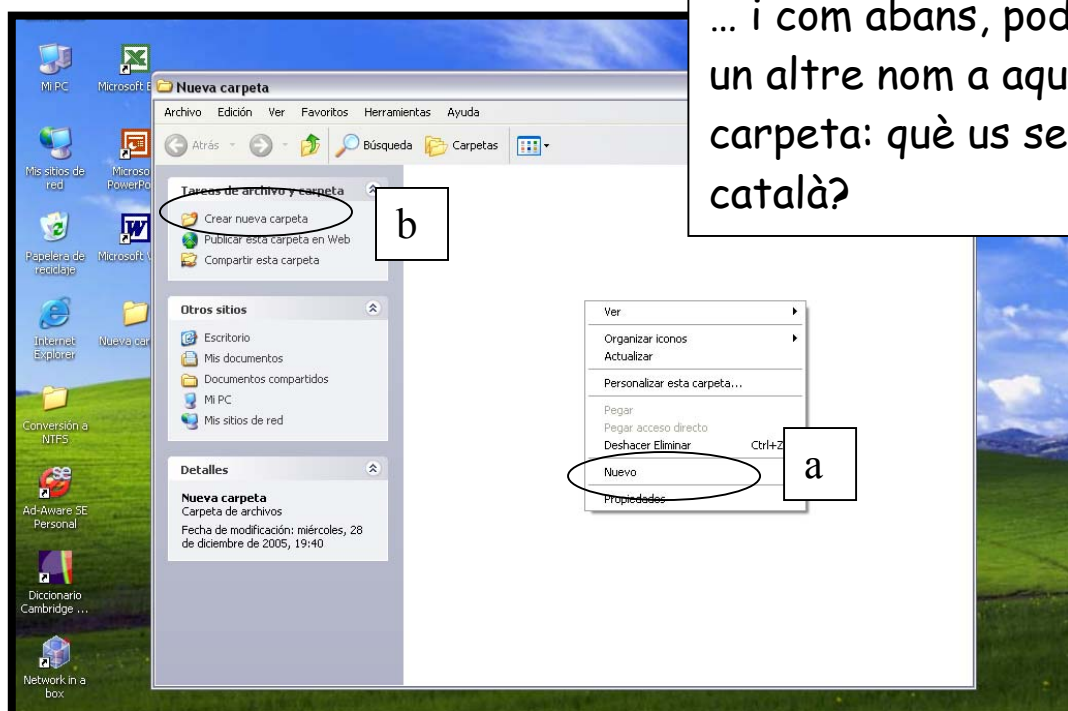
… i com abans, pod
un altre nom a aqu
carpeta: què us se
català?

Mi PC
Microsoft E
Mis sitios de red
Microso PowerPo
Papelera de reciclaje
Microsoft \
Internet Explorer
Nueva car
Conversión a NTFS
Ad-Aware SE Personal
Diccionario Cambridge ...
Network in a box

Nueva carpeta
Archivo Edición Ver Favoritos Herramientas Ayuda
Atrás Búsqueda Carpetas

Tareas de archivo y carpeta
Crear nueva carpeta
Publicar esta carpeta en Web
Compartir esta carpeta

b

Otros sitios
Escritorio
Mis documentos
Documentos compartidos
Mi PC
Mis sitios de red

Detalles
Nueva carpeta
Carpeta de archivos
Fecha de modificación: miércoles, 28 de diciembre de 2005, 19:40

Ver
Organizar iconos
Actualizar
Personalizar esta carpeta...
Pegar
Pegar acceso directo
Deshacer Eliminar Ctrl+Z
Nuevo
Propiedades

a